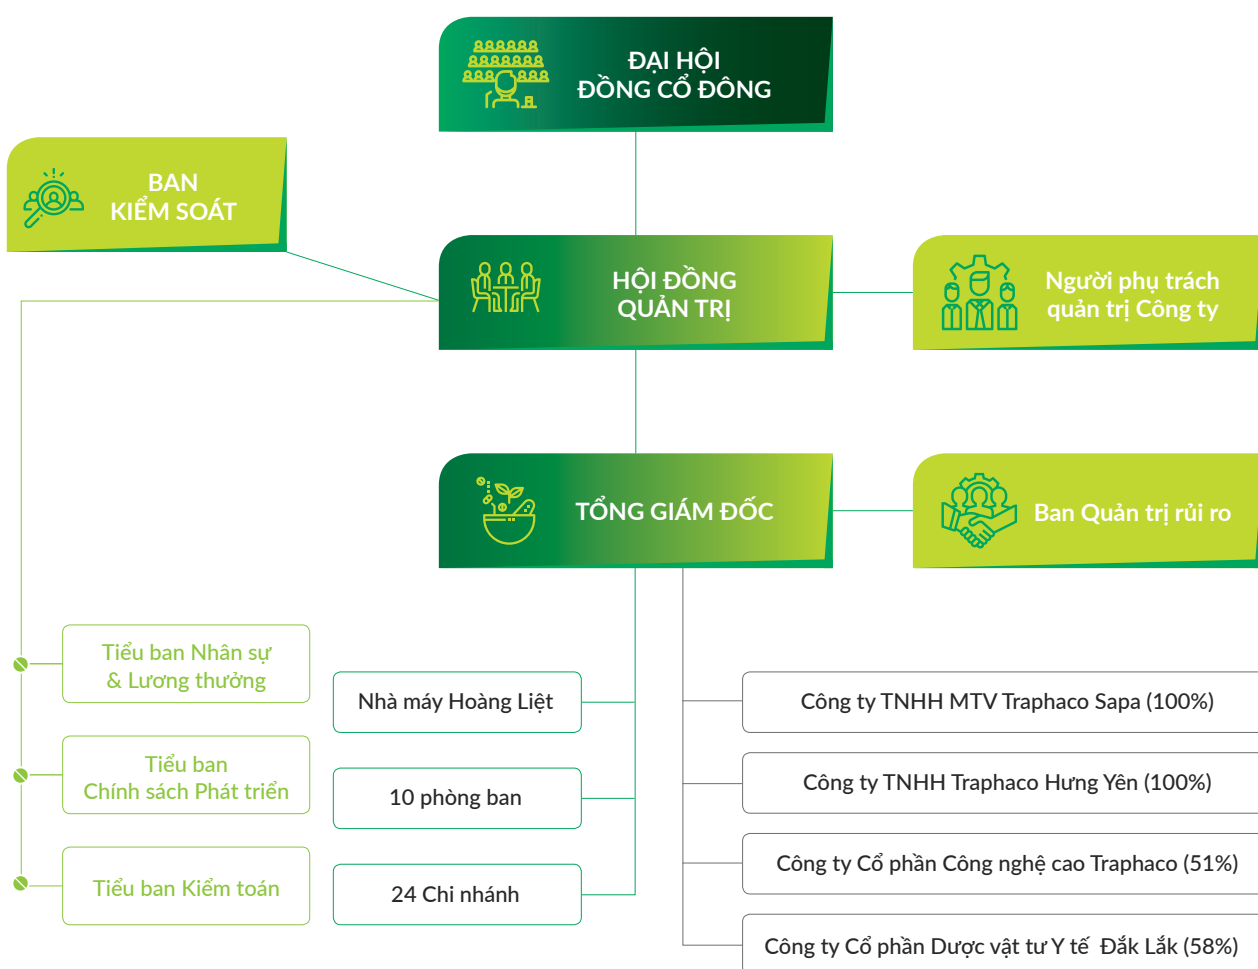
ĐẠI HỘI
ĐỒNG CỔ ĐÔNG

BAN
KIỂM SOÁT

HỘI ĐỒNG
QUẢN TRỊ

Người phụ trách
quản trị Công ty

TỔNG GIÁM ĐỐC

Ban Quản trị rủi ro

Tiểu ban Nhân sự
& Lương thưởng

Tiểu ban
Chính sách Phát triển

Tiểu ban Kiểm toán

Nhà máy Hoàng Liệt

10 phòng ban

24 Chi nhánh

Công ty TNHH MTV Traphaco Sapa (100%)

Công ty TNHH Traphaco Hưng Yên (100%)

Công ty Cổ phần Công nghệ cao Traphaco (51%)

Công ty Cổ phần Dược vật tư Y tế Đắk Lắk (58%)